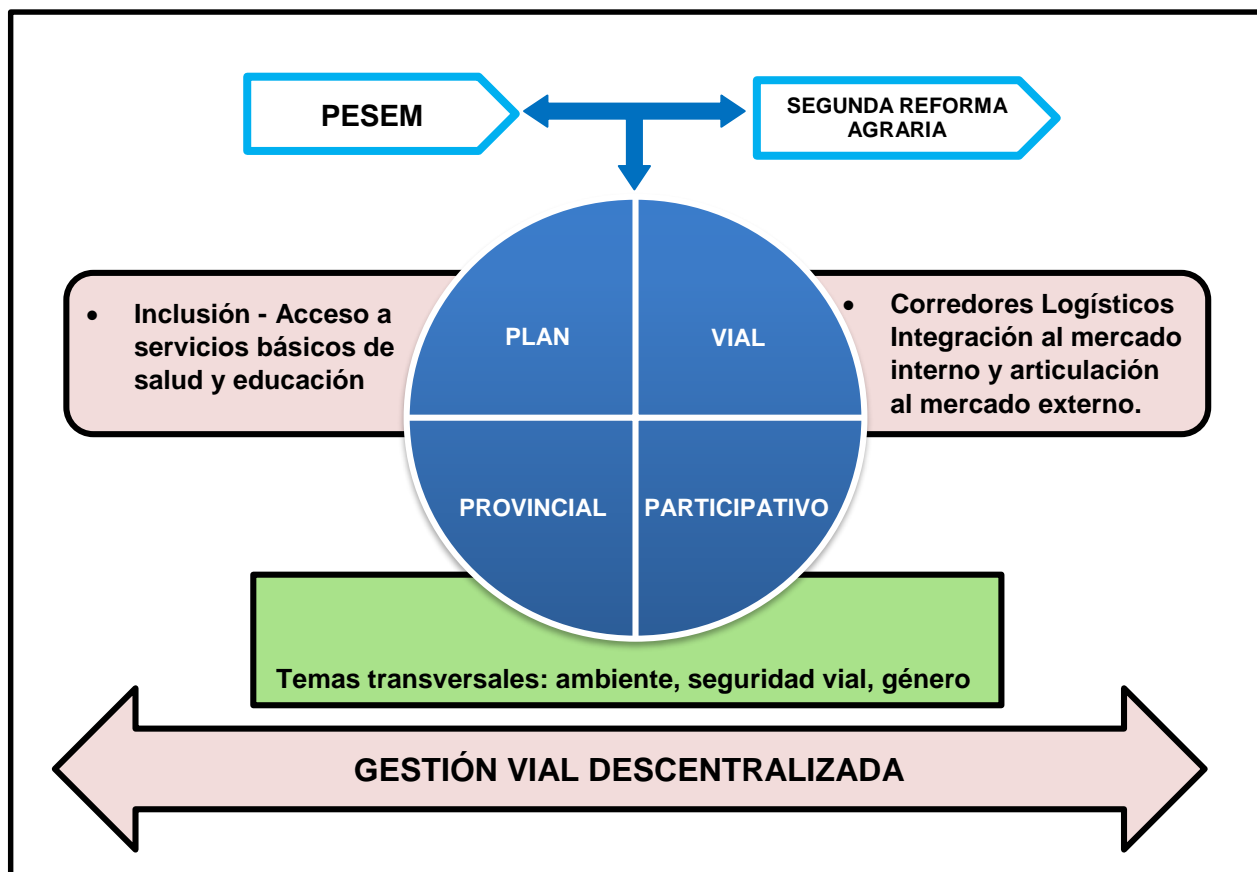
PESEM

SEGUNDA REFORMA AGRARIA

- Inclusión - Acceso a servicios básicos de salud y educación

PLAN

VIAL

PROVINCIAL

PARTICIPATIVO

- Corredores Logísticos Integración al mercado interno y articulación al mercado externo.

Temas transversales: ambiente, seguridad vial, género

GESTIÓN VIAL DESCENTRALIZADA